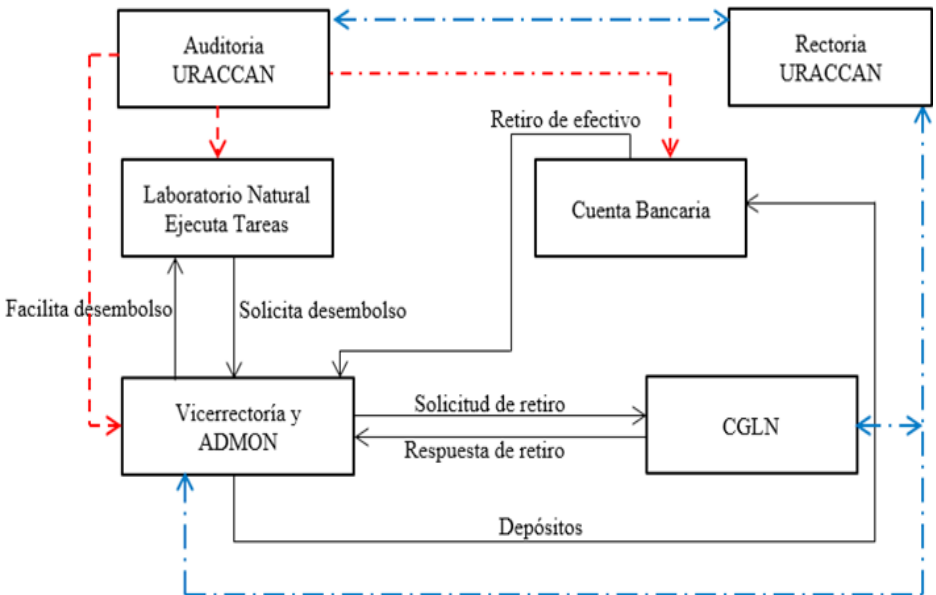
Auditoria URACCAN

Rectoria URACCAN

Retiro de efectivo

Laboratorio Natural Ejecuta Tareas

Cuenta Bancaria

Facilita desembolso

Solicita desembolso

Vicerrectoría y ADMON

Solicitud de retiro

Respuesta de retiro

CGLN

Depósitos